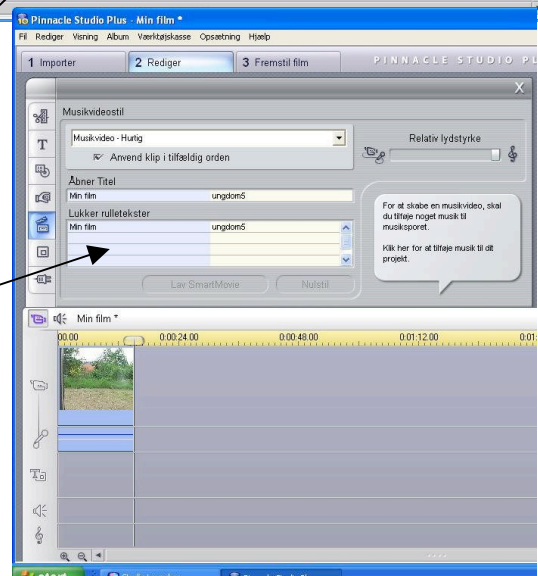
Pinnacle Studio Plus - Min film *

Fil Rediger Visning Album Værktøjskasse Opsætning Hjælp

1 Importer

2 Rediger

3 Fremstil film

PINNACLE STUDIO PL

X

Musikvideostil

Musikvideo - Hurtig

Anvend klip i tilfældig orden

Relativ lydstyrke

Åbner Titel

| Min film | ungdom5 |
|---|---|

Lukker rulletekster

| Min film | ungdom5 |
|---|---|
| | |
| | |

For at skabe en musikvideo, skal du tilføje noget musik til musiksporet.

Klik her for at tilføje musik til dit projekt.

Lav SmartMovie

Nulstil

Min film *

00.00

0:00:24.00

0:00:48.00

0:01:12.00

0:01